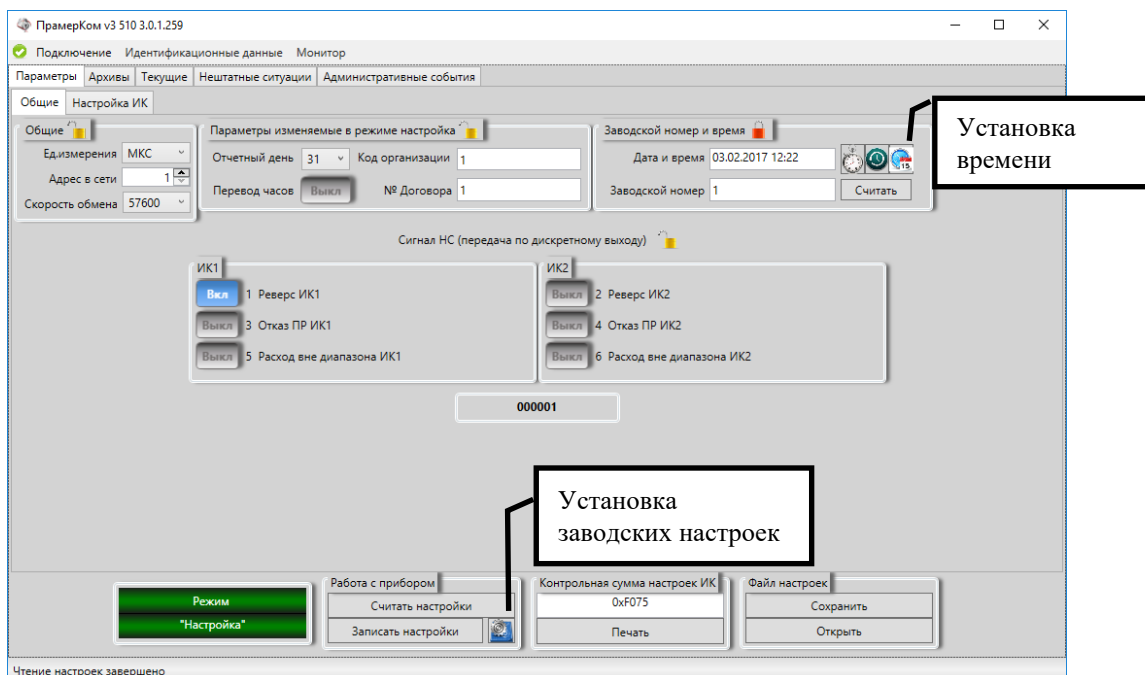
ПрамерКом v3 510 3.0.1.259

Подключение Идентификационные данные Монитор

Параметры | Архивы | Текущие | Нештатные ситуации | Административные события

Общие | Настройка ИК

Общие
Ед.измерения МКС
Адрес в сети 1
Скорость обмена 57600

Параметры изменяемые в режиме настройка
Отчетный день 31
Код организации 1
Перевод часов Выкл
№ Договора 1

Заводской номер и время
Дата и время 03.02.2017 12:22
Заводской номер 1
Считать

Установка времени

Сигнал НС (передача по дискретному выходу)

ИК1
Вкл 1 Реверс ИК1
Выкл 3 Отказ ПР ИК1
Выкл 5 Расход вне диапазона ИК1

ИК2
Выкл 2 Реверс ИК2
Выкл 4 Отказ ПР ИК2
Выкл 6 Расход вне диапазона ИК2

000001

Установка заводских настроек

Режим
"Настройка"

Работа с прибором
Считать настройки
Записать настройки

Контрольная сумма настроек ИК
0xF075
Печать

Файл настроек
Сохранить
Открыть

Чтение настроек завершено